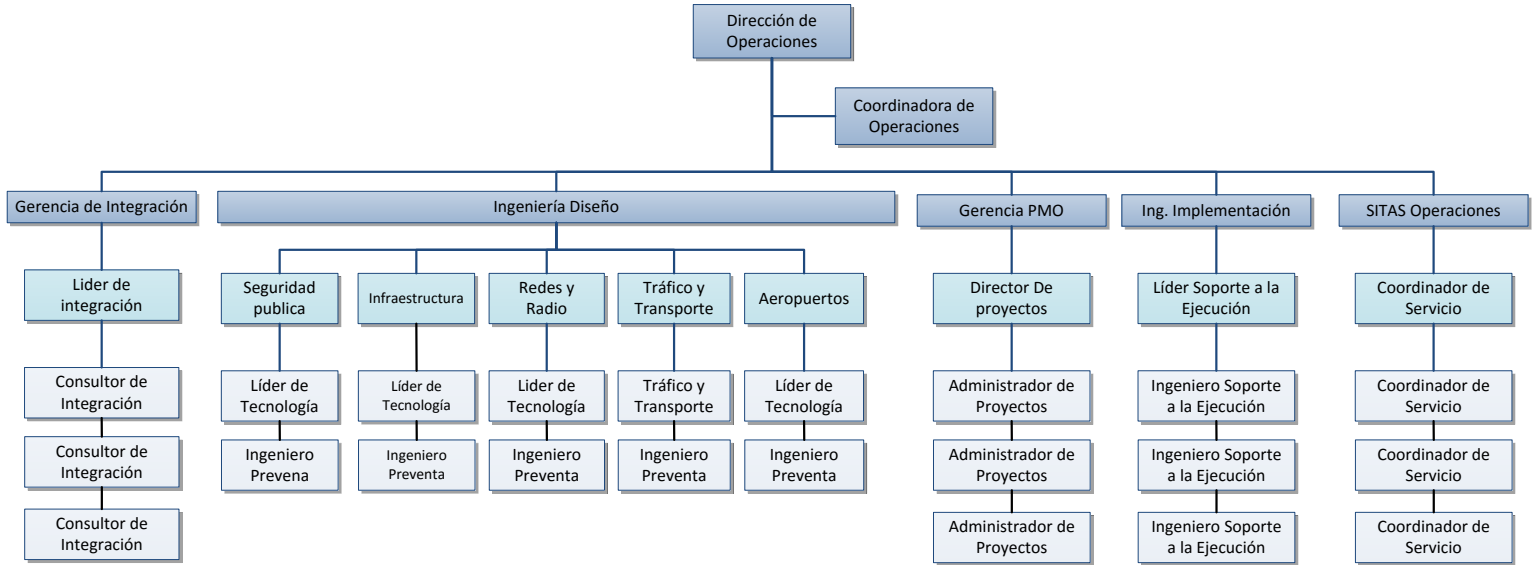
Dirección de Operaciones

Coordinadora de Operaciones

Gerencia de Integración

Lider de integración

Consultor de Integración

Consultor de Integración

Consultor de Integración

Ingeniería Diseño

Seguridad publica

Líder de Tecnología

Ingeniero Prevena

Infraestructura

Líder de Tecnología

Ingeniero Preventa

Redes y Radio

Lider de Tecnología

Ingeniero Preventa

Tráfico y Transporte

Tráfico y Transporte

Ingeniero Preventa

Aeropuertos

Líder de Tecnología

Ingeniero Preventa

Gerencia PMO

Director De proyectos

Administrador de Proyectos

Administrador de Proyectos

Administrador de Proyectos

Ing. Implementación

Líder Soporte a la Ejecución

Ingeniero Soporte a la Ejecución

Ingeniero Soporte a la Ejecución

Ingeniero Soporte a la Ejecución

SITAS Operaciones

Coordinador de Servicio

Coordinador de Servicio

Coordinador de Servicio

Coordinador de Servicio